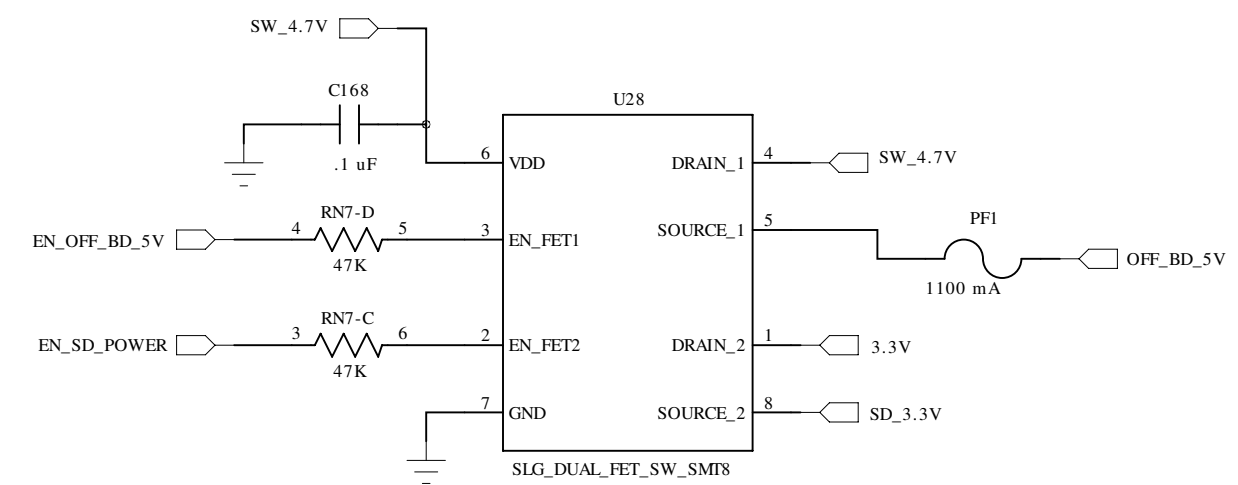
SW_4.7V

C168

.1 uF

U28

6 VDD

DRAIN_1 4

SW_4.7V

RN7-D

EN_OFF_BD_5V

4

5

47K

3 EN_FET1

SOURCE_1 5

PF1

1100 mA

OFF_BD_5V

RN7-C

EN_SD_POWER

3

6

47K

2 EN_FET2

DRAIN_2 1

3.3V

7 GND

SOURCE_2 8

SD_3.3V

SLG_DUAL_FET_SW_SMT8